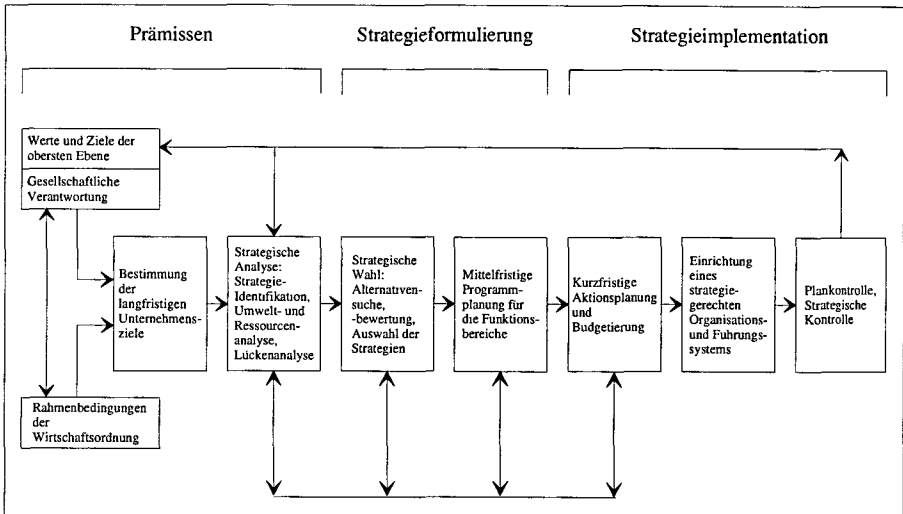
Prämissen

Strategieformulierung

Strategieimplementation

Werte und Ziele der obersten Ebene

Gesellschaftliche Verantwortung

Bestimmung der langfristigen Unternehmensziele

Strategische Analyse: Strategie-Identifikation, Umwelt- und Ressourcenanalyse, Lückenanalyse

Strategische Wahl: Alternativensuche, -bewertung, Auswahl der Strategien

Mittelfristige Programmplanung für die Funktionsbereiche

Kurzfristige Aktionsplanung und Budgetierung

Einrichtung eines strategiegerechten Organisations- und Fuhrungssystems

Plankontrolle, Strategische Kontrolle

Rahmenbedingungen der Wirtschaftsordnung